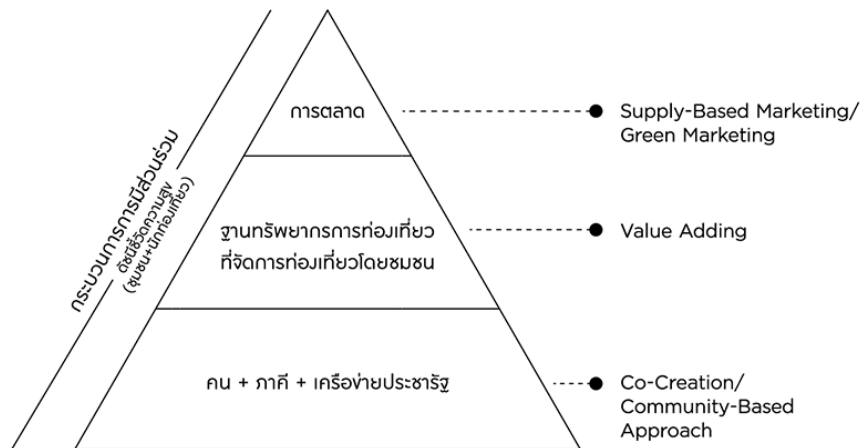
กระบวนการการมีส่วนร่วม

ดัชนีชี้วัดความสุข (ชุมชน+นักท่องเที่ยว)

การตลาด

Supply-Based Marketing/ Green Marketing

ฐานทรัพยากรการท่องเที่ยว ที่จัดการท่องเที่ยวโดยชุมชน

Value Adding

คน + ภาคี + เครือข่ายประชารัฐ

Co-Creation/ Community-Based Approach